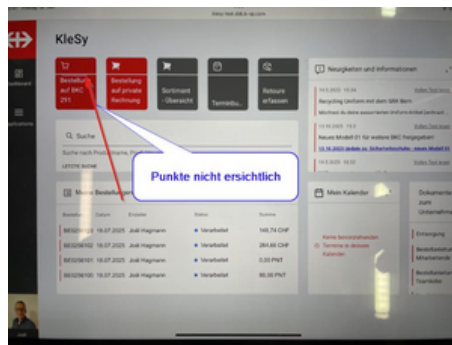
KleSy

Bestellung auf BKC 211

Bestellung auf private Rechnung

Sortiment - Übersicht

Terminbu...

Retoure erfassen

Neuigkeiten und Informationen

Recycling Uniform mit dem SBB Bern

Neues Modell 01 für weitere BKC freigegeben!

Suche

Punkte nicht ersichtlich

Meine Bestellungen

| | Datum | Ersteller | Status | Summe |
|---|---|---|---|---|
| 503256103 | 10.07.2025 | Jodi Hagmann | Verarbeitet | 145.74 CHF |
| 503256102 | 10.07.2025 | Jodi Hagmann | Verarbeitet | 284.66 CHF |
| 503256101 | 10.07.2025 | Jodi Hagmann | Verarbeitet | 0.00 PNT |
| 503256100 | 10.07.2025 | Jodi Hagmann | Verarbeitet | 90.00 PNT |

Mein Kalender

Keine bevorstehenden Termine in diesem Kalender.

Dokumente zum Unternehmen

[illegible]